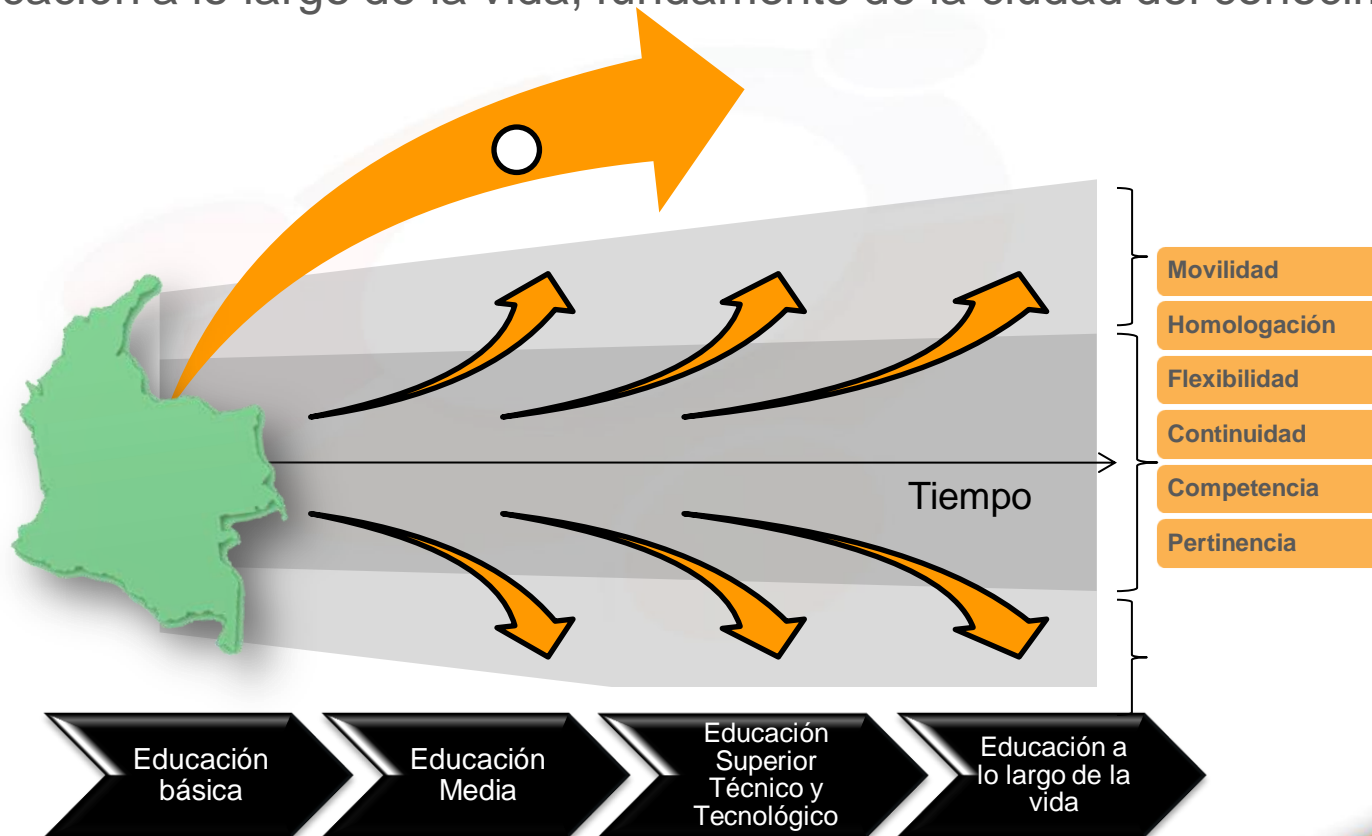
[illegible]cación a lo largo de la vida, fundamento de la ciudad del conoci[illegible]

Movilidad
Homologación
Flexibilidad
Continuidad
Competencia
Pertinencia

Tiempo

Educación básica
Educación Media
Educación Superior Técnico y Tecnológico
Educación a lo largo de la vida